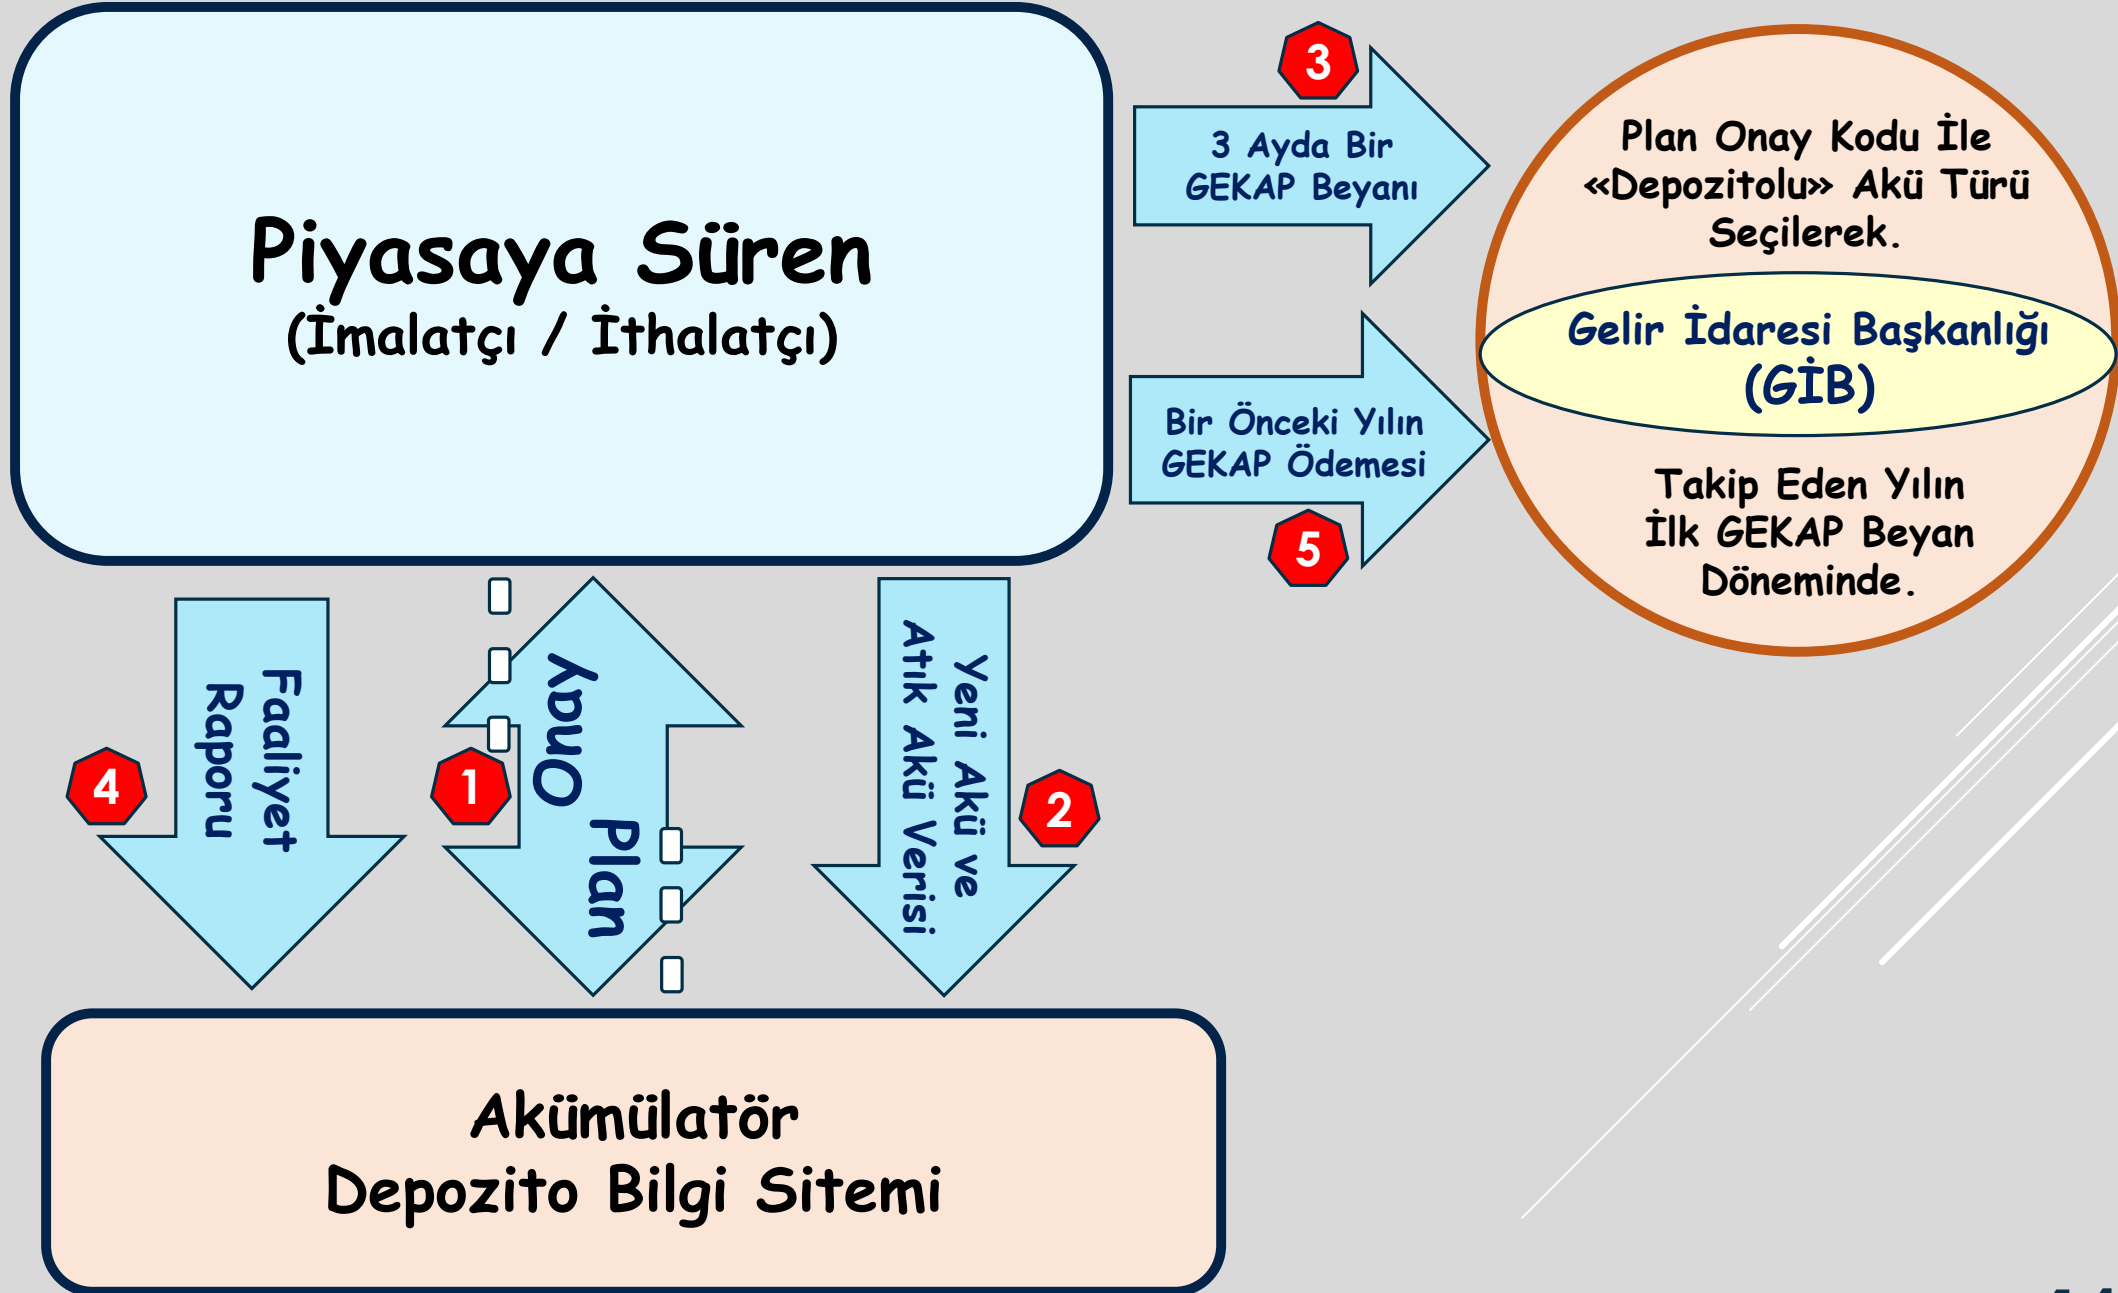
Piyasaya Süren
(İmalatçı / İthalatçı)

3

3 Ayda Bir GEKAP Beyanı

Plan Onay Kodu İle «Depozitolu» Akü Türü Seçilerek.

Gelir İdaresi Başkanlığı (GİB)

Takip Eden Yılın İlk GEKAP Beyan Döneminde.

Bir Önceki Yılın GEKAP Ödemesi

5

4

Faaliyet Raporu

1

Plan Onay

2

Yeni Akü ve Atık Akü Verisi

Akümülatör
Depozito Bilgi Sitemi